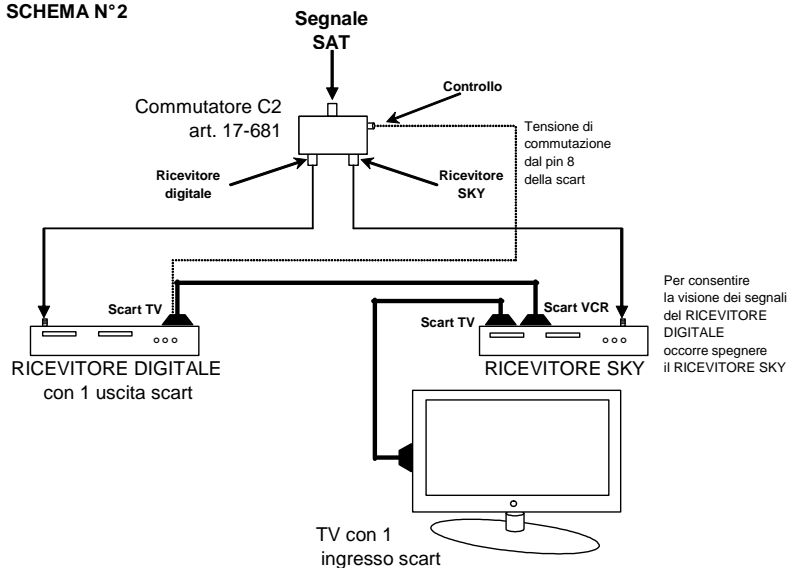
SCHEMA N°2

Segnale SAT

Controllo

Commutatore C2 art. 17-681

Tensione di commutazione dal pin 8 della scart

Ricevitore digitale

Ricevitore SKY

Scart TV

Scart TV

Scart VCR

Per consentire la visione dei segnali del RICEVITORE DIGITALE occorre spegnere il RICEVITORE SKY

RICEVITORE DIGITALE con 1 uscita scart

RICEVITORE SKY

TV con 1 ingresso scart